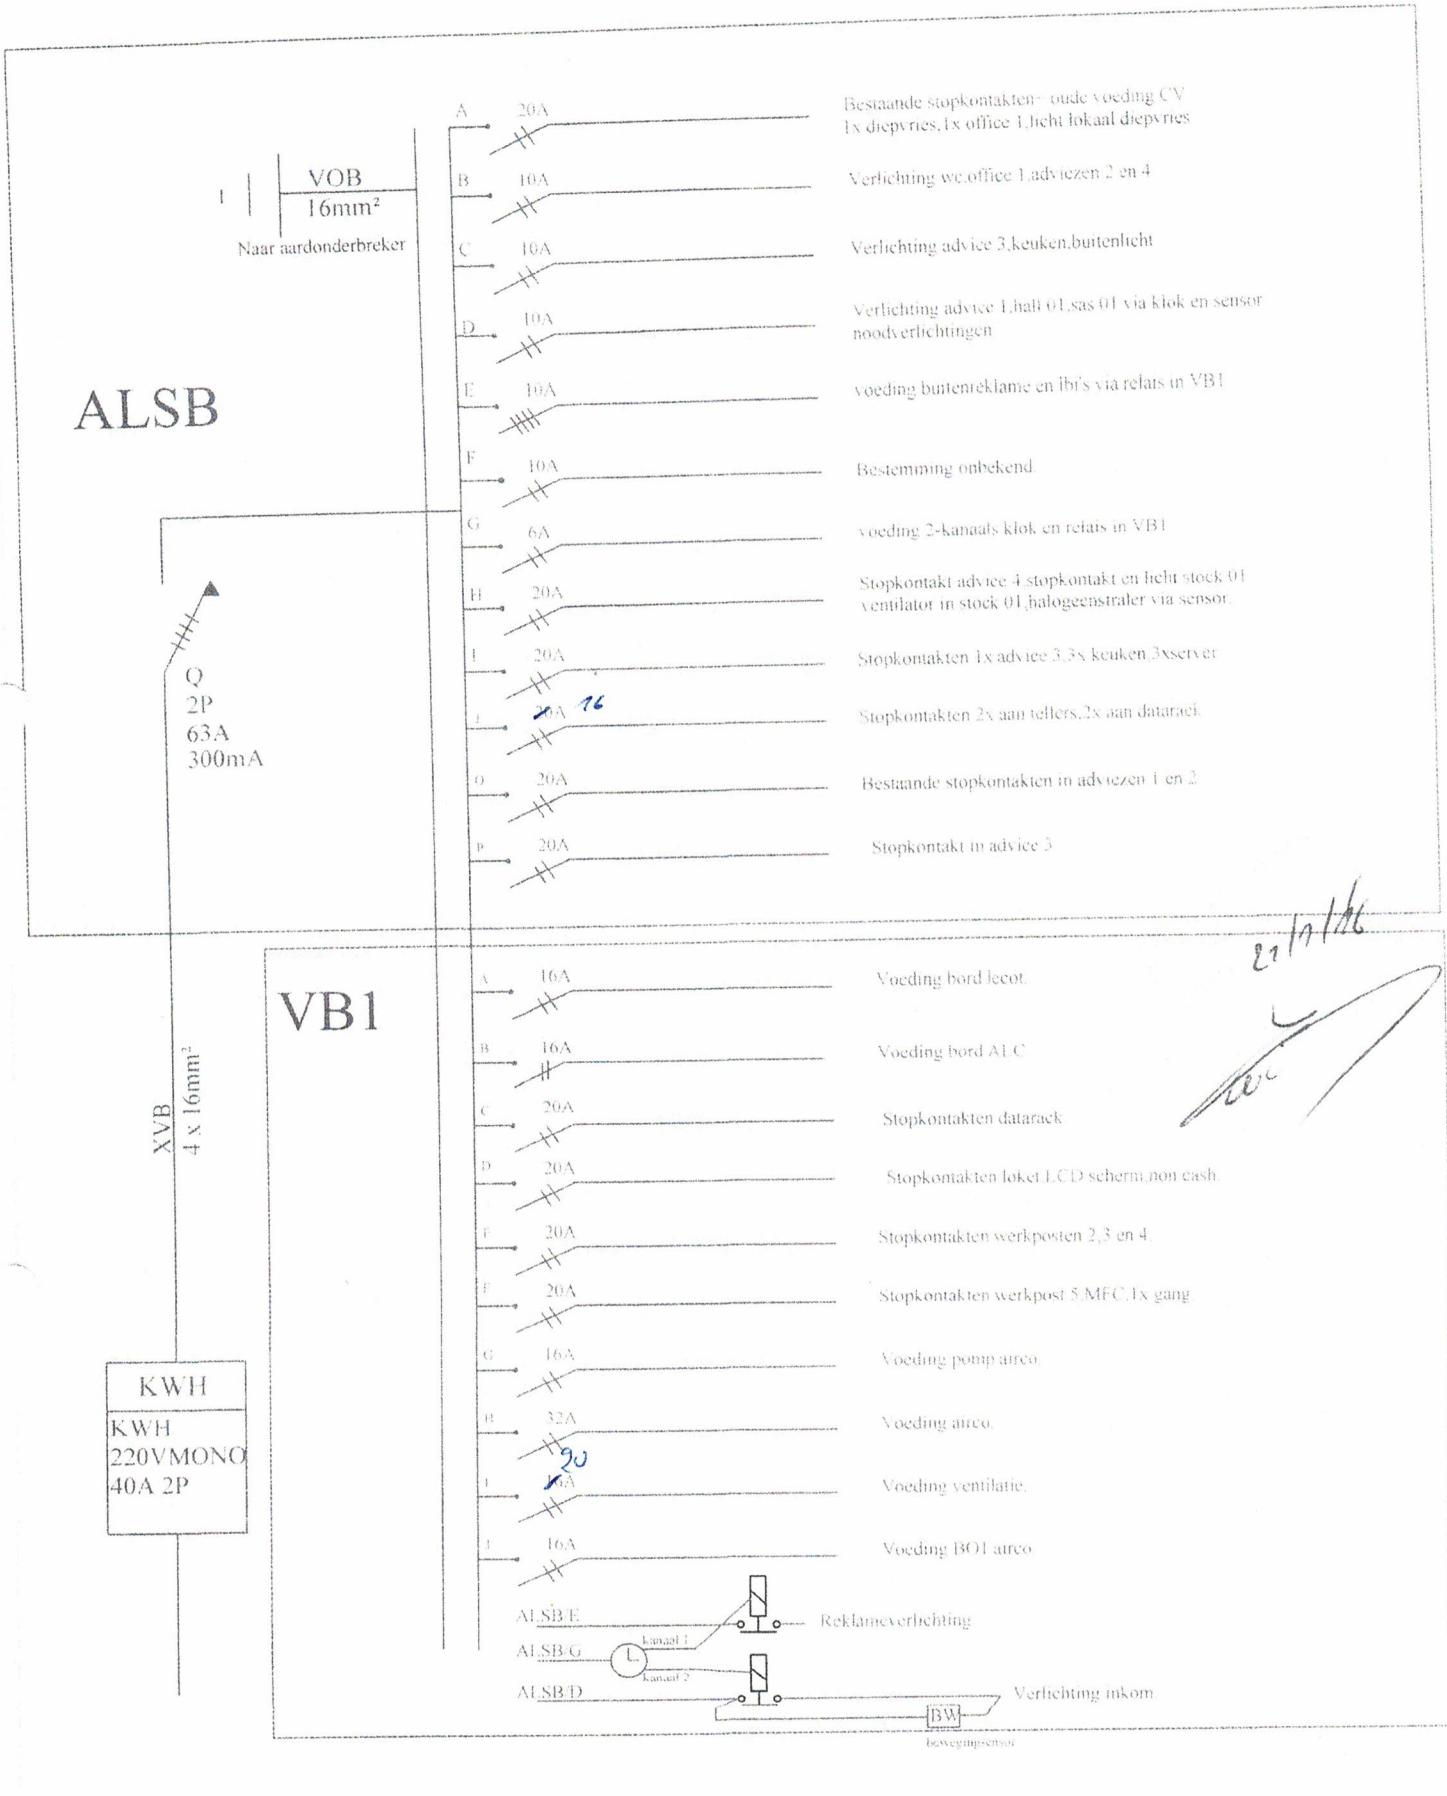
ALSB

VOB
16mm²
Naar aardonderbreker

A 20A Bestaande stopkontakten - oude voeding CV 1x diepvries,1x office 1,licht lokaal diepvries
B 10A Verlichting wc,office 1,adviezen 2 en 4
C 10A Verlichting advice 3,keuken,buitenlicht
D 10A Verlichting advice 1,hall 01,sas 01 via klok en sensor noodverlichtingen
E 10A voeding buitenreklame en ibi's via relais in VB1
F 10A Bestemming onbekend
G 6A voeding 2-kanaals klok en relais in VB1
H 20A Stopkontakt advice 4,stopkontakt en licht stock 01 ventilator in stock 01,halogeenstraler via sensor
I 20A Stopkontakten 1x advice 3,3x keuken,3xserver
J 20A 16 Stopkontakten 2x aan tellers,2x aan datarack
O 20A Bestaande stopkontakten in adviezen 1 en 2
P 20A Stopkontakt in advice 3

Q
2P
63A
300mA

XVB
4 x 16mm²

KWH
KWH
220VMONO
40A 2P

VB1

A 16A Voeding bord lecot
B 16A Voeding bord ALC
C 20A Stopkontakten datarack
D 20A Stopkontakten loket LCD scherm,non cash
E 20A Stopkontakten werkposten 2,3 en 4
F 20A Stopkontakten werkpost 5,MFC,1x gang
G 16A Voeding pomp airco
H 32A Voeding airco
I 16A 20 Voeding ventilatie
J 16A Voeding BO1 airco

ALSB/E Reklameverlichting
ALSB/G kanaal 1 kanaal 2
ALSB/D Verlichting inkom
BW
bewegingsensor

21/11/16